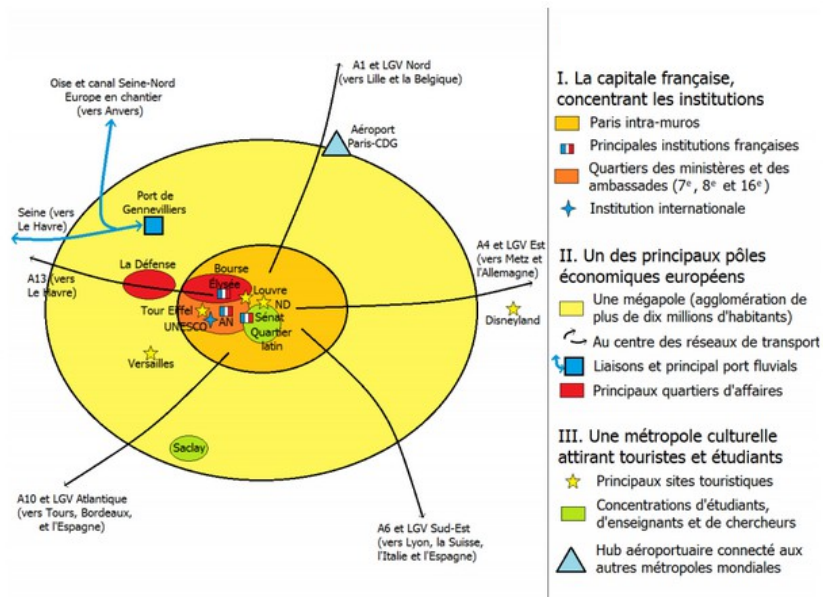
Oise et canal Seine-Nord Europe en chantier (vers Anvers)

A1 et LGV Nord (vers Lille et la Belgique)

Aéroport Paris-CDG

Port de Gennevilliers

Seine (vers Le Havre)

A4 et LGV Est (vers Metz et l'Allemagne)

A13 (vers Le Havre)

La Défense

Bourse

Élysée

Louvre

ND

Tour Eiffel

UNESCO

AN

Sénat

Quartier latin

Disneyland

Versailles

Saclay

A10 et LGV Atlantique (vers Tours, Bordeaux, et l'Espagne)

A6 et LGV Sud-Est (vers Lyon, la Suisse, l'Italie et l'Espagne)

I. La capitale française, concentrant les institutions

Paris intra-muros

Principales institutions françaises

Quartiers des ministères et des ambassades (7$^e$, 8$^e$ et 16$^e$)

Institution internationale

II. Un des principaux pôles économiques européens

Une mégapole (agglomération de plus de dix millions d'habitants)

Au centre des réseaux de transport

Liaisons et principal port fluvials

Principaux quartiers d'affaires

III. Une métropole culturelle attirant touristes et étudiants

Principaux sites touristiques

Concentrations d'étudiants, d'enseignants et de chercheurs

Hub aéroportuaire connecté aux autres métropoles mondiales